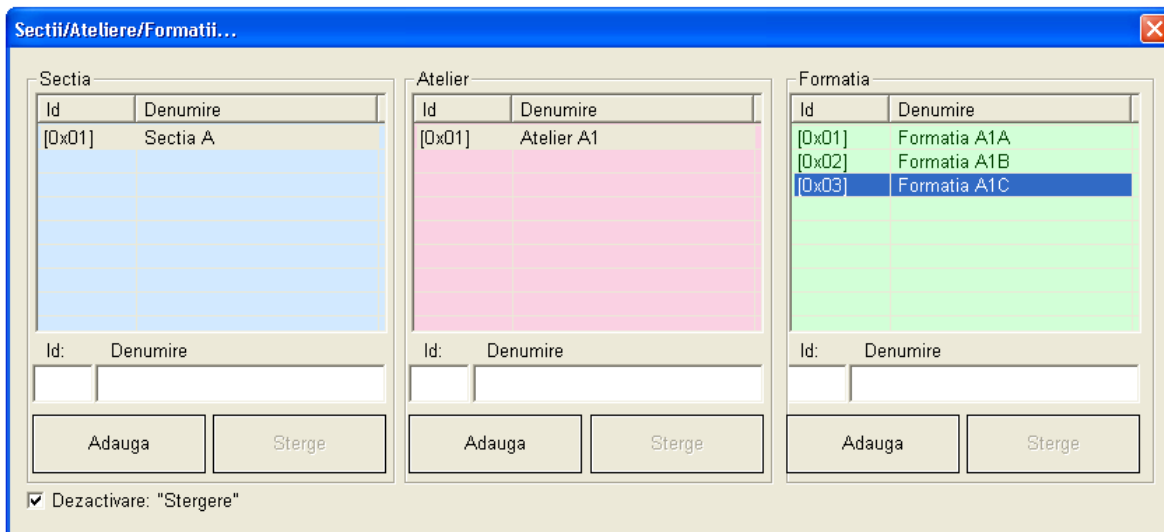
Sectii/Ateliere/Formatii...

Sectia

| Id | Denumire |
|---|---|
| [0x01] | Sectia A |

Id: Denumire

Adauga Sterge

Atelier

| Id | Denumire |
|---|---|
| [0x01] | Atelier A1 |

Id: Denumire

Adauga Sterge

Formatia

| Id | Denumire |
|---|---|
| [0x01] | Formatia A1A |
| [0x02] | Formatia A1B |
| [0x03] | Formatia A1C |

Id: Denumire

Adauga Sterge

Dezactivare: "Stergere"